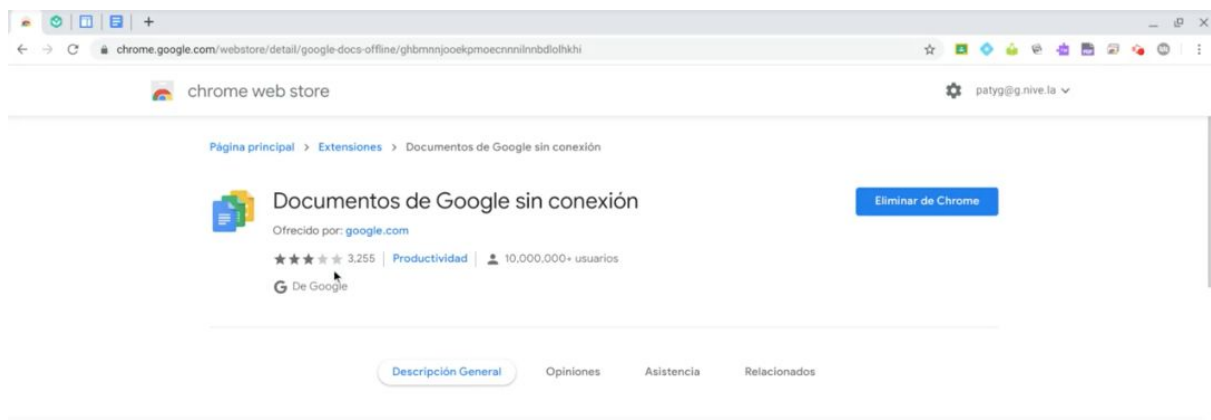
chrome.google.com/webstore/detail/google-docs-offline/ghbmnnjooekpmoecnnnilnnbdlolhkhi

chrome web store

patyg@g.nive.la

Página principal > Extensiones > Documentos de Google sin conexión

Documentos de Google sin conexión

Eliminar de Chrome

Ofrecido por: google.com

3,255 | Productividad | 10,000,000+ usuarios

De Google

Descripción General

Opiniones

Asistencia

Relacionados